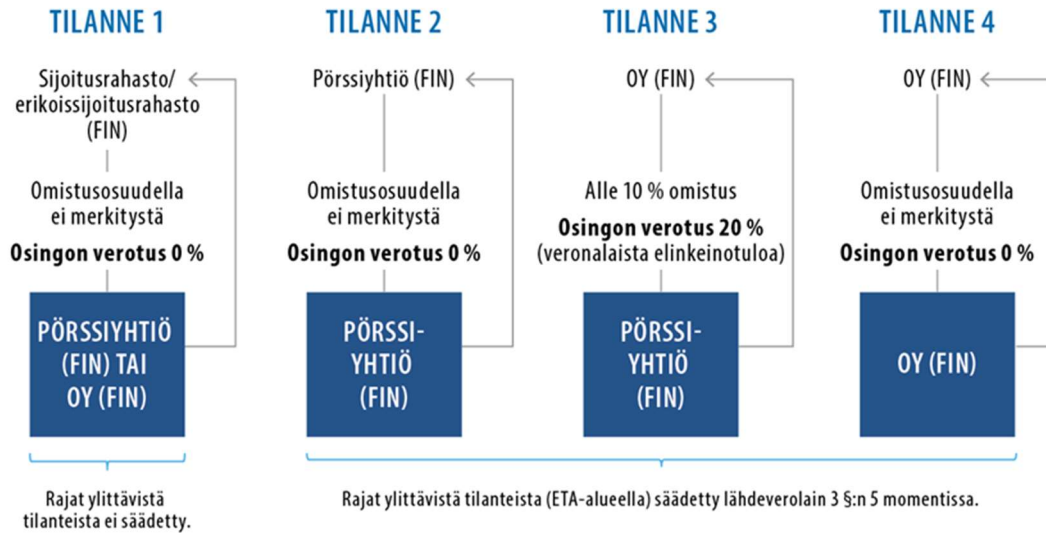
TILANNE 1

Sijoitusrahasto/ erikoissijoitusrahasto (FIN)

Omistusosuudella ei merkitystä

**Osingon verotus 0 %**

PÖRSSIYHTIÖ (FIN) TAI OY (FIN)

TILANNE 2

Pörssiyhtiö (FIN)

Omistusosuudella ei merkitystä

**Osingon verotus 0 %**

PÖRSSI-YHTIÖ (FIN)

TILANNE 3

OY (FIN)

Alle 10 % omistus

**Osingon verotus 20 %** (veronalaista elinkeinotuloa)

PÖRSSI-YHTIÖ (FIN)

TILANNE 4

OY (FIN)

Omistusosuudella ei merkitystä

**Osingon verotus 0 %**

OY (FIN)

Rajat ylittävistä tilanteista ei säädetty.

Rajat ylittävistä tilanteista (ETA-alueella) säädetty lähdeverolain 3 §:n 5 momentissa.